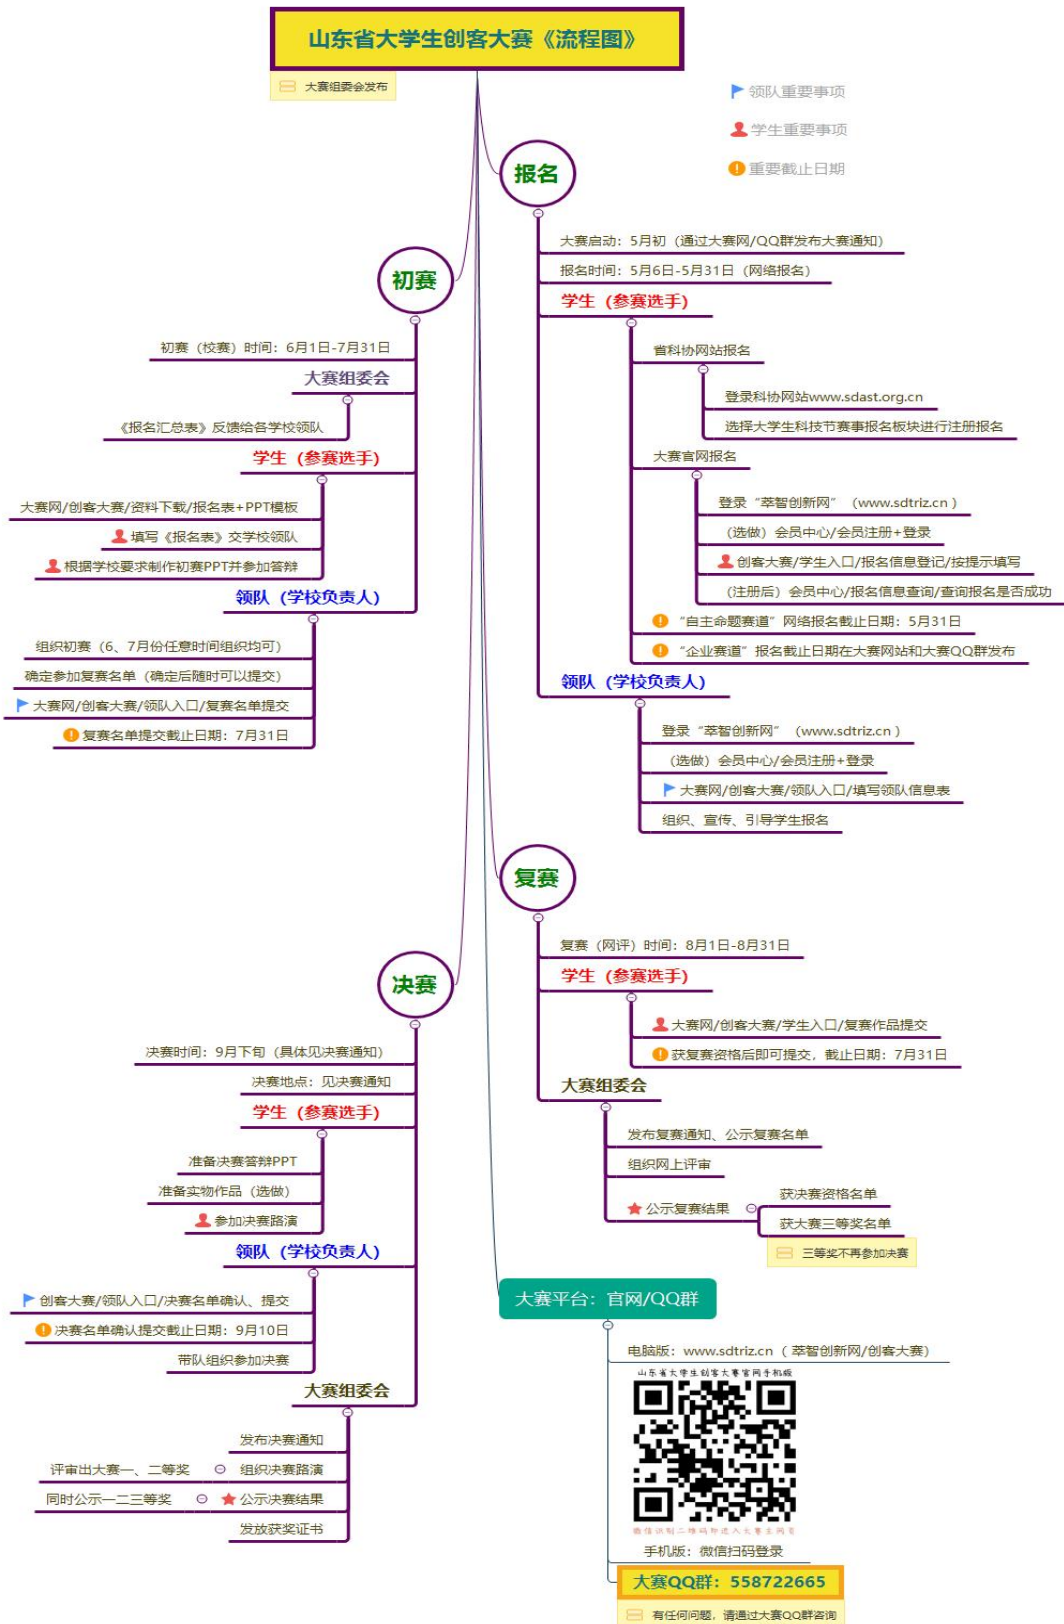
山东省大学生创客大赛《流程图》

大赛组委会发布

领队重要事项
学生重要事项
重要截止日期

报名

大赛启动：5月初（通过大赛网/QQ群发布大赛通知）
报名时间：5月6日-5月31日（网络报名）
学生（参赛选手）
省科协网站报名
登录科协网站www.sdast.org.cn
选择大学生科技节赛事报名板块进行注册报名
大赛官网报名
登录“萃智创新网”（www.sdtriz.cn）
（选做）会员中心/会员注册+登录
创客大赛/学生入口/报名信息登记/按提示填写
（注册后）会员中心/报名信息查询/查询报名是否成功
“自主命题赛道”网络报名截止日期：5月31日
“企业赛道”报名截止日期在大赛网站和大赛QQ群发布
领队（学校负责人）
登录“萃智创新网”（www.sdtriz.cn）
（选做）会员中心/会员注册+登录
大赛网/创客大赛/领队入口/填写领队信息表
组织、宣传、引导学生报名

初赛

初赛（校赛）时间：6月1日-7月31日
大赛组委会
《报名汇总表》反馈给各学校领队
学生（参赛选手）
大赛网/创客大赛/资料下载/报名表+PPT模板
填写《报名表》交学校领队
根据学校要求制作初赛PPT并参加答辩
领队（学校负责人）
组织初赛（6、7月份任意时间组织均可）
确定参加复赛名单（确定后随时可以提交）
大赛网/创客大赛/领队入口/复赛名单提交
复赛名单提交截止日期：7月31日

复赛

复赛（网评）时间：8月1日-8月31日
学生（参赛选手）
大赛网/创客大赛/学生入口/复赛作品提交
获复赛资格后即可提交，截止日期：7月31日
大赛组委会
发布复赛通知、公示复赛名单
组织网上评审
公示复赛结果
获决赛资格名单
获大赛三等奖名单
三等奖不再参加决赛

决赛

决赛时间：9月下旬（具体见决赛通知）
决赛地点：见决赛通知
学生（参赛选手）
准备决赛答辩PPT
准备实物作品（选做）
参加决赛路演
领队（学校负责人）
创客大赛/领队入口/决赛名单确认、提交
决赛名单确认提交截止日期：9月10日
带队组织参加决赛
大赛组委会
发布决赛通知
评审出大赛一、二等奖
组织决赛路演
同时公示一二三等奖
公示决赛结果
发放获奖证书

大赛平台：官网/QQ群
电脑版：www.sdtriz.cn（萃智创新网/创客大赛）
山东省大学生创客大赛官网手机版
微信识别二维码即进入大赛官网
手机版：微信扫码登录
大赛QQ群：558722665
有任何问题，请通过大赛QQ群咨询